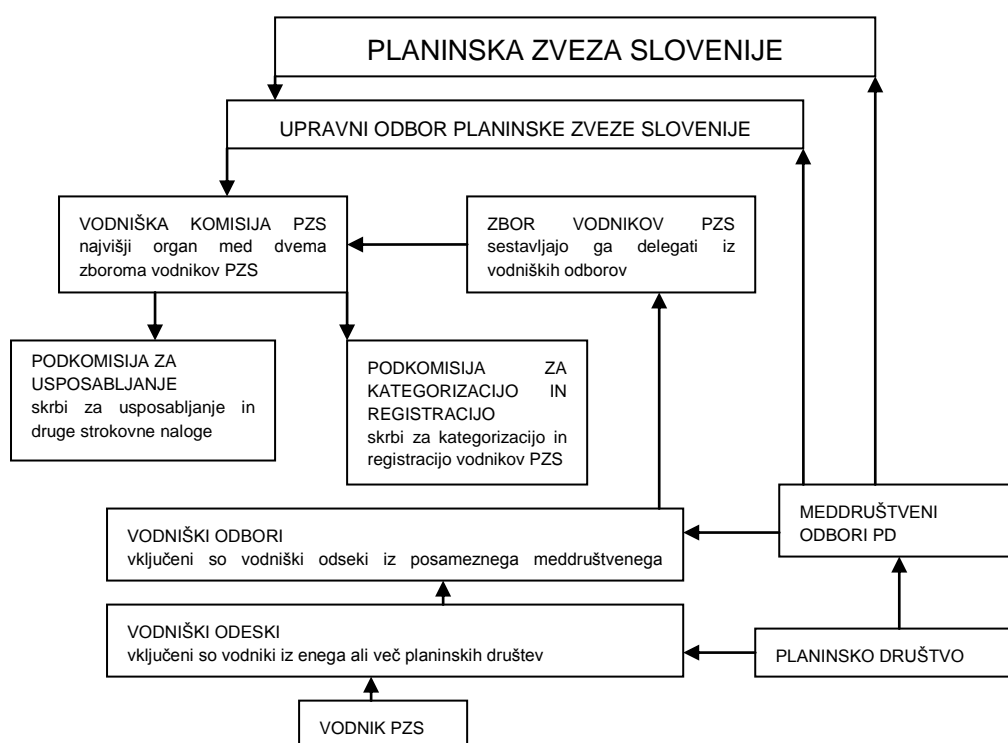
PLANINSKA ZVEZA SLOVENIJE

UPRAVNI ODBOR PLANINSKE ZVEZE SLOVENIJE

VODNIŠKA KOMISIJA PZS
najvišji organ med dvema zboroma vodnikov PZS

ZBOR VODNIKOV PZS
sestavljajo ga delegati iz vodniških odborov

PODKOMISIJA ZA USPOSABLJANJE
skrbi za usposabljanje in druge strokovne naloge

PODKOMISIJA ZA KATEGORIZACIJO IN REGISTRACIJO
skrbi za kategorizacijo in registracijo vodnikov PZS

VODNIŠKI ODBORI
vključeni so vodniški odseki iz posameznega meddruštvenega

MEDDRUŠTVENI ODBORI PD

VODNIŠKI ODESKI
vključeni so vodniki iz enega ali več planinskih društev

PLANINSKO DRUŠTVO

VODNIK PZS